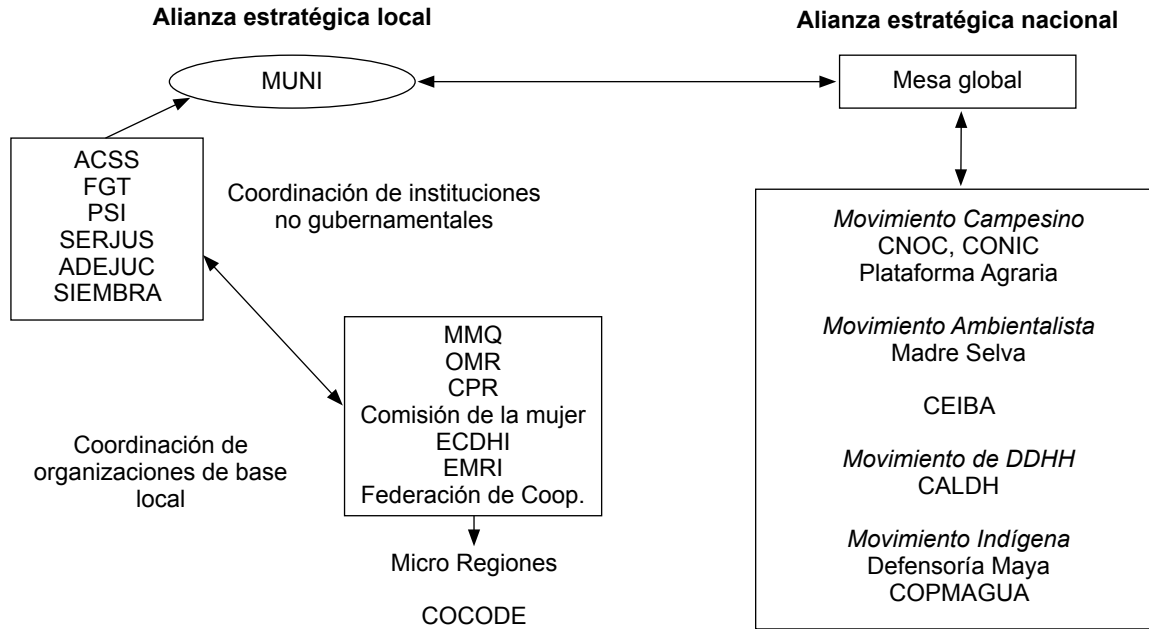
Alianza estratégica local

Alianza estratégica nacional

MUNI

Mesa global

ACSS
FGT
PSI
SERJUS
ADEJUC
SIEMBRA

Coordinación de instituciones no gubernamentales

MMQ
OMR
CPR
Comisión de la mujer
ECDHI
EMRI
Federación de Coop.

Coordinación de organizaciones de base local

Micro Regiones

COCODE

*Movimiento Campesino*
CNOC, CONIC
Plataforma Agraria

*Movimiento Ambientalista*
Madre Selva

CEIBA

*Movimiento de DDHH*
CALDH

*Movimiento Indígena*
Defensoría Maya
COPMAGUA